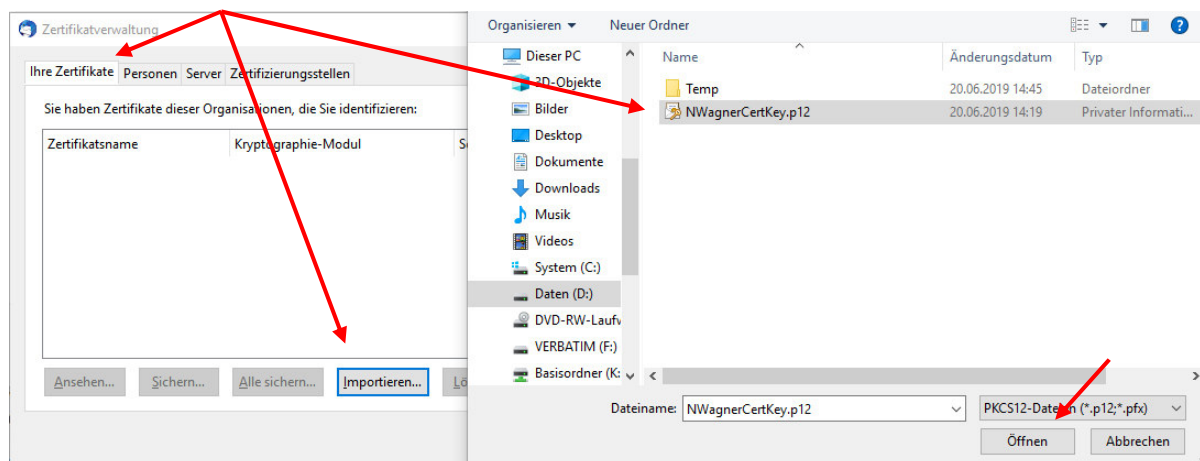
Zertifikatverwaltung

Ihre Zertifikate | Personen | Server | Zertifizierungsstellen

Sie haben Zertifikate dieser Organisationen, die Sie identifizieren:

| Zertifikatsname | Kryptographie-Modul | S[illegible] |
|---|---|---|

Ansehen... Sichern... Alle sichern... Importieren... Lö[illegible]

Organisieren ▾ Neuer Ordner

Dieser PC
3D-Objekte
Bilder
Desktop
Dokumente
Downloads
Musik
Videos
System (C:)
Daten (D:)
DVD-RW-Laufw
VERBATIM (F:)
Basisordner (K:

| Name | Änderungsdatum | Typ |
|---|---|---|
| Temp | 20.06.2019 14:45 | Dateiordner |
| NWagnerCertKey.p12 | 20.06.2019 14:19 | Privater Informati... |

Dateiname: NWagnerCertKey.p12
PKCS12-Date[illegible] (*.p12;*.pfx)
Öffnen Abbrechen